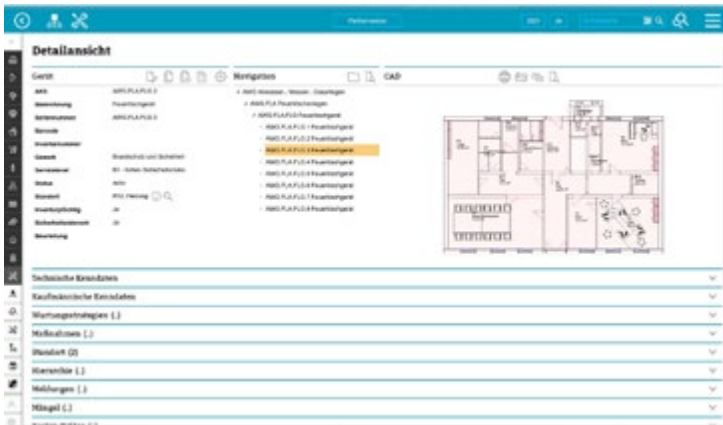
Detailansicht

Gerät

AKS | AWS.PLA.FLG.3
Bezeichnung | Feuerlöschgerät
Seriennummer | AWS.PLA.FLG.3
Barcode |
Inventarnummer |
Gewerk | Brandschutz und Sicherheit
Servicelevel | B1 - Hohes Sicherheitsniveau
Status | Aktiv
Standort | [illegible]
Inventarpflichtig | Ja
Sicherheitsrelevant | Ja
Bewertung |

Navigation

AWS Anwesen - Wasser - Gasanlagen
AWS.PLA Feuerlöschanlagen
AWS.PLA.FLG Feuerlöschgerät
AWS.PLA.FLG.1 Feuerlöschgerät
AWS.PLA.FLG.2 Feuerlöschgerät
AWS.PLA.FLG.3 Feuerlöschgerät
AWS.PLA.FLG.4 Feuerlöschgerät
AWS.PLA.FLG.5 Feuerlöschgerät
AWS.PLA.FLG.6 Feuerlöschgerät
AWS.PLA.FLG.7 Feuerlöschgerät
AWS.PLA.FLG.8 Feuerlöschgerät

CAD

Technische Kenndaten
Kaufmännische Kenndaten
Wartungsstrategien (.)
Maßnahmen (.)
Standort (2)
Hierarchie (.)
Meldungen (.)
Mängel (.)
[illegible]